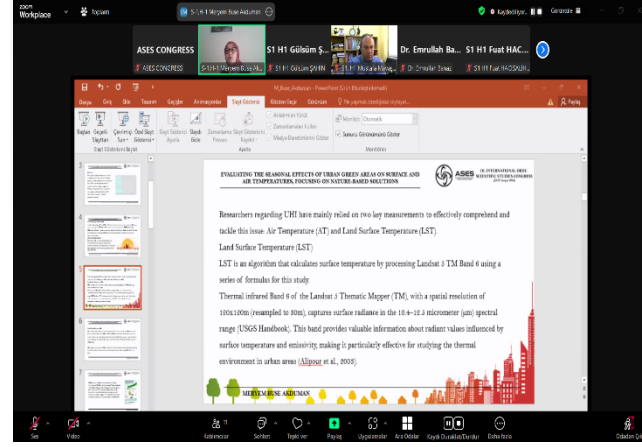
zoom Workplace

Toplantı

S1 H1 Meryem Buse Akduman

Kaydediliyor...

Görünüm

ASES CONGRESS

S1 H1 Gülsüm Ş...

Dr. Emrullah Ba...

S1 H1 Fuat HAC...

ASES CONGRESS

S1 H1 Meryem Buse Ak...

S1 H1 Gülsüm ŞAHİN

S1 H1 Mustafa Meh...

Dr. Emrullah Bavaz

S1 H1 Fuat HACISALİH...

M_Buse_Akduman - PowerPoint (Ürün Etkinleştirilmedi)

Ne yapmak istediğinizi söyleyin...

Paylaş

Dosya Giriş Ekle Tasarım Geçişler Animasyonlar Slayt Gösterisi Gözden Geçir Görünüm

Başlan Geçerli Slayttan Çevrimiçi Sun Özel Slayt Gösterisi

Slayt Gösterisini Başlat

Slayt Gösterisini Ayarla Slaydı Gizle Zamanlamaları Prova Et Slayt Gösterisini Kaydet

Anlatımları Yürüt Zamanlamaları Kullan Medya Denetimlerini Göster

Ayarla

Monitör: Otomatik

Sunucu Görünümünü Kullan

Monitörler

EVALUATING THE SEASONAL EFFECTS OF URBAN GREEN AREAS ON SURFACE AND AIR TEMPERATURES, FOCUSING ON NATURE-BASED SOLUTIONS

ASES

IX. INTERNATIONAL ASES SCIENTIFIC STUDIES CONGRESS

Researchers regarding UHI have mainly relied on two key measurements to effectively comprehend and tackle this issue: Air Temperature (AT) and Land Surface Temperature (LST).

Land Surface Temperature (LST)

LST is an algorithm that calculates surface temperature by processing Landsat 5 TM Band 6 using a series of formulas for this study

Thermal infrared Band 6 of the Landsat 5 Thematic Mapper (TM), with a spatial resolution of 120x120m (resampled to 30m), captures surface radiance in the 10.4–12.5 micrometer (μm) spectral range (USGS Handbook). This band provides valuable information about radiant values influenced by surface temperature and emissivity, making it particularly effective for studying the thermal environment in urban areas (Alipour et al., 2003).

MERYEM BUSE AKDUMAN

Ses Video Katılımcılar Sohbet Tepki ver Paylaş Uygulamalar Ara Odalar Kaydı Duraklat/Durdur Daha fazla Odadan çık